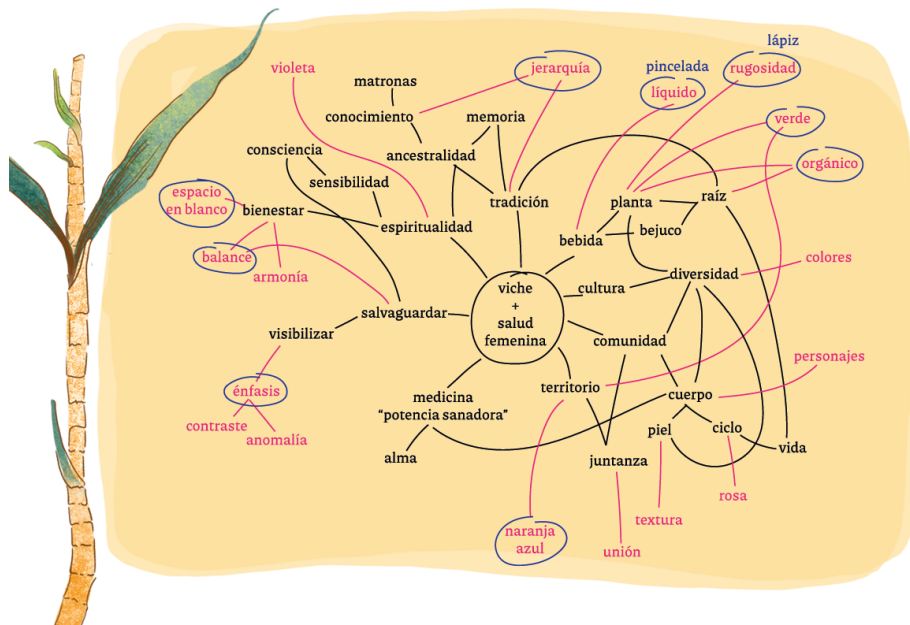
viche + salud femenina

violeta
matronas
conocimiento
jerarquía
memoria
lápiz
pincelada
rugosidad
líquido
verde
orgánico
consciencia
ancestralidad
sensibilidad
tradición
espacio en blanco
bienestar
espiritualidad
planta
raíz
bebida
bejuco
balance
armonía
colores
diversidad
cultura
salvaguardar
visibilizar
comunidad
personajes
énfasis
medicina
"potencia sanadora"
territorio
cuerpo
contraste
anomalía
piel
ciclo
alma
vida
juntanza
textura
rosa
naranja azul
unión